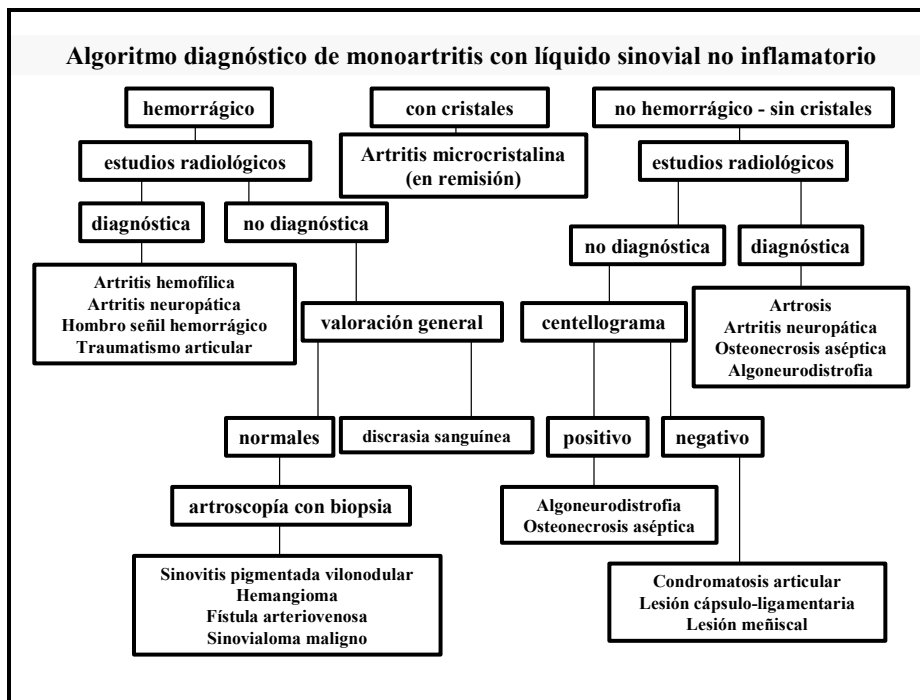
Algoritmo diagnóstico de monoartritis con líquido sinovial no inflamatorio

hemorrágico

con cristales

no hemorrágico - sin cristales

estudios radiológicos

Artritis microcristalina (en remisión)

estudios radiológicos

diagnóstica

no diagnóstica

no diagnóstica

diagnóstica

Artritis hemofílica
Artritis neuropática
Hombro señil hemorrágico
Traumatismo articular

valoración general

centellograma

Artrosis
Artritis neuropática
Osteonecrosis aséptica
Algoneurodistrofia

normales

discrasia sanguínea

positivo

negativo

artroscopía con biopsia

Algoneurodistrofia
Osteonecrosis aséptica

Sinovitis pigmentada vilonodular
Hemangioma
Fístula arteriovenosa
Sinovialoma maligno

Condromatosis articular
Lesión cápsulo-ligamentaria
Lesión meñiscal